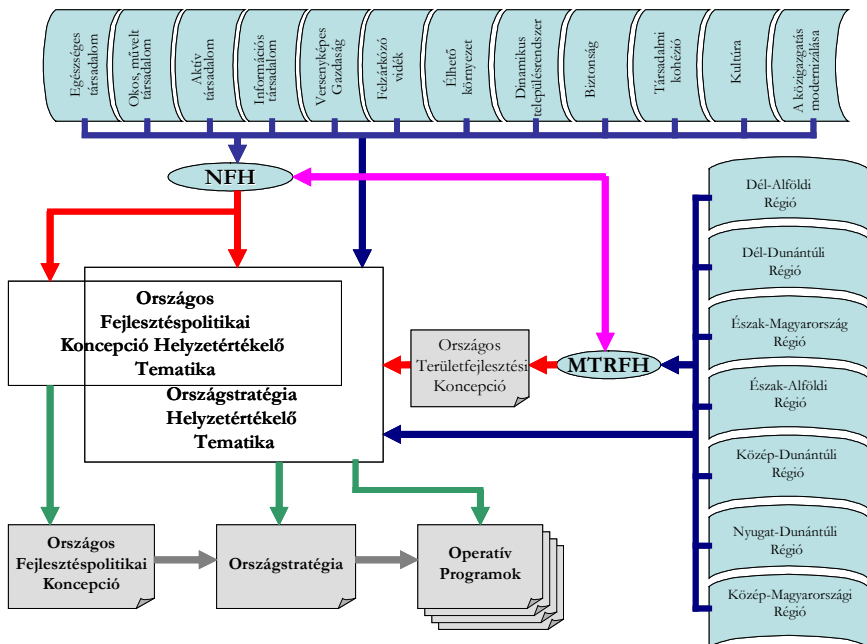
Egészséges társadalom

Okos, művelt társadalom

Aktív társadalom

Információs társadalom

Versenyképes Gazdaság

Felzárkózó vidék

Élhető környezet

Dinamikus településrendszer

Biztonság

Társadalmi kohézió

Kultúra

A közigazgatás modernizálása

NFH

Dél-Alföldi Régió

Dél-Dunántúli Régió

Észak-Magyarország Régió

Észak-Alföldi Régió

Közép-Dunántúli Régió

Nyugat-Dunántúli Régió

Közép-Magyarországi Régió

Országos Fejlesztéspolitikai Koncepció Helyzetértékelő Tematika

Országstratégia Helyzetértékelő Tematika

Országos Területfejlesztési Koncepció

MTRFH

Országos Fejlesztéspolitikai Koncepció

Országstratégia

Operatív Programok